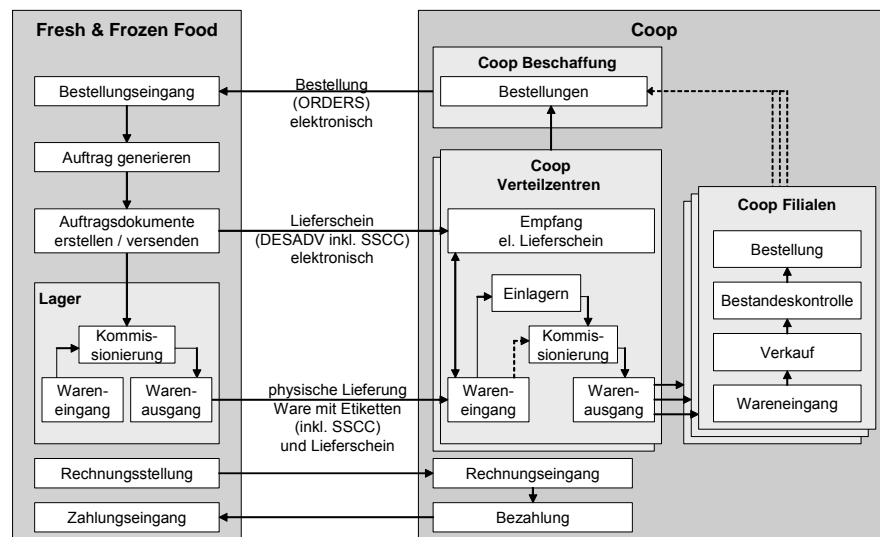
Fresh & Frozen Food

Bestellungseingang

Auftrag generieren

Auftragsdokumente erstellen / versenden

Lager

Kommissionierung

Wareneingang

Warenausgang

Rechnungsstellung

Zahlungseingang

Bestellung (ORDERS) elektronisch

Lieferschein (DESADV inkl. SSCC) elektronisch

physische Lieferung Ware mit Etiketten (inkl. SSCC) und Lieferschein

Coop

Coop Beschaffung

Bestellungen

Coop Verteilzentren

Empfang el. Lieferschein

Einlagern

Kommissionierung

Wareneingang

Warenausgang

Rechnungseingang

Bezahlung

Coop Filialen

Bestellung

Bestandeskontrolle

Verkauf

Wareneingang